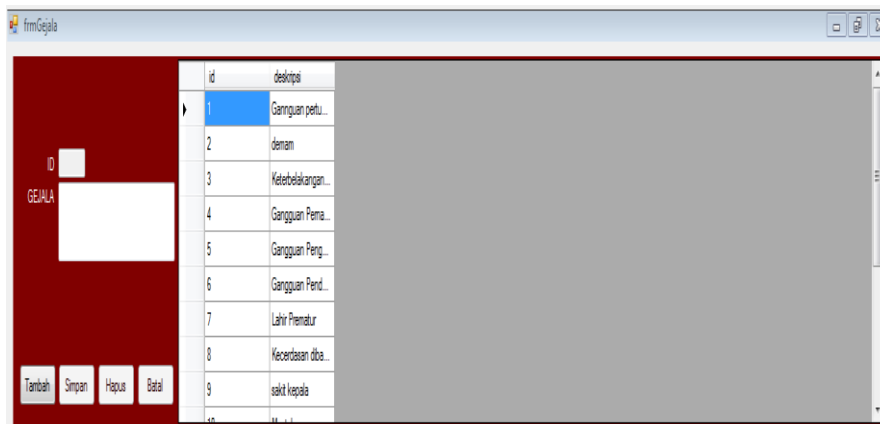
frmGejala

ID
GEJALA

Tambah Simpan Hapus Batal

| id | deskripsi |
|---|---|
| 1 | Gannguan pertu... |
| 2 | demam |
| 3 | Keterbelakangan... |
| 4 | Gangguan Pema... |
| 5 | Gangguan Peng... |
| 6 | Gangguan Pend... |
| 7 | Lahir Prematur |
| 8 | Kecerdasan diba... |
| 9 | sakit kepala |
| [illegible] | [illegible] |